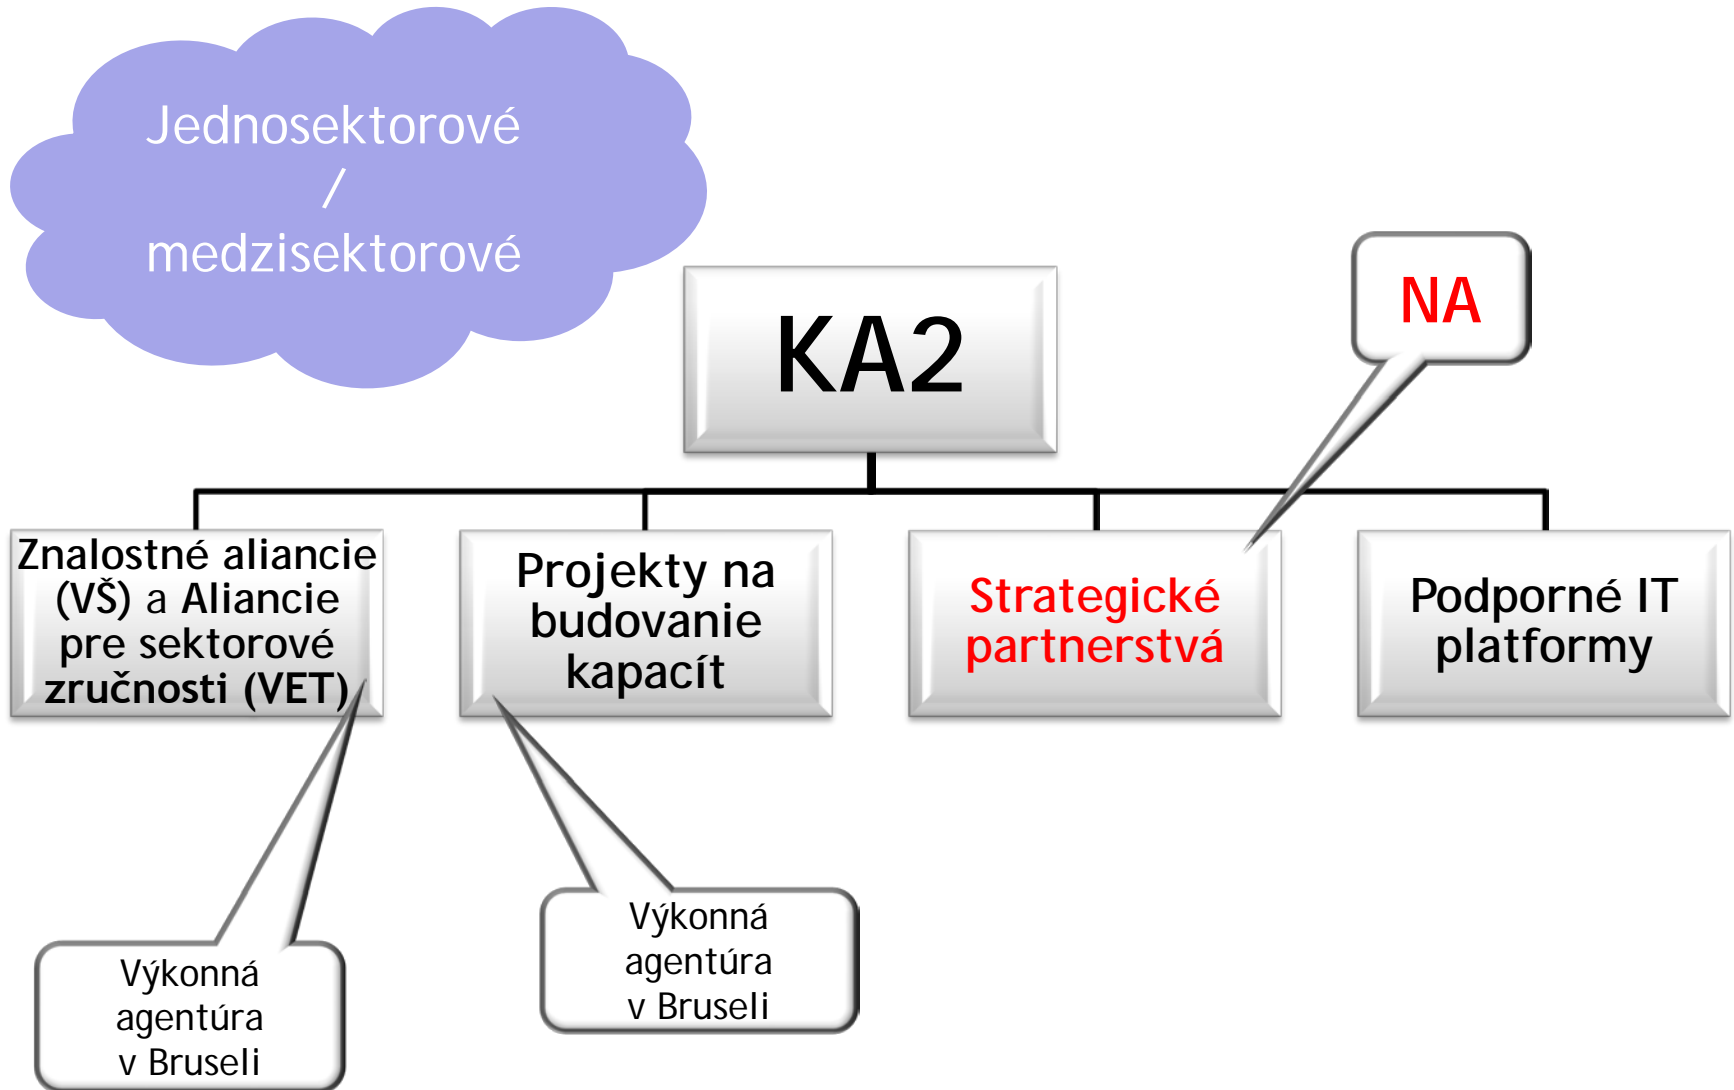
Jednosektorové
/
medzisektorové

NA

KA2

Znalostné aliancie (VŠ) a Aliancie pre sektorové zručnosti (VET)

Projekty na budovanie kapacít

Strategické partnerstvá

Podporné IT platformy

Výkonná agentúra v Bruseli

Výkonná agentúra v Bruseli